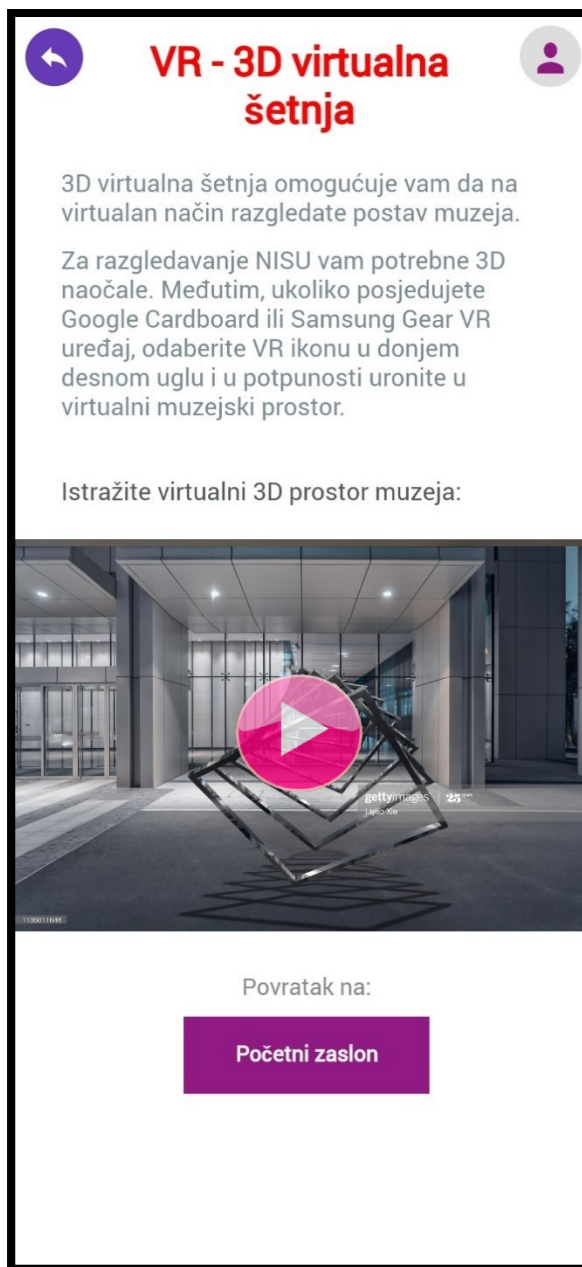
VR - 3D virtualna šetnja

3D virtualna šetnja omogućuje vam da na virtualan način razgledate postav muzeja.

Za razgledavanje NISU vam potrebne 3D naočale. Međutim, ukoliko posjedujete Google Cardboard ili Samsung Gear VR uređaj, odaberite VR ikonu u donjem desnom uglu i u potpunosti uronite u virtualni muzejski prostor.

Istražite virtualni 3D prostor muzeja:

gettyimages | 25
Laylo Xie

1136011648

Povratak na:

Početni zaslon